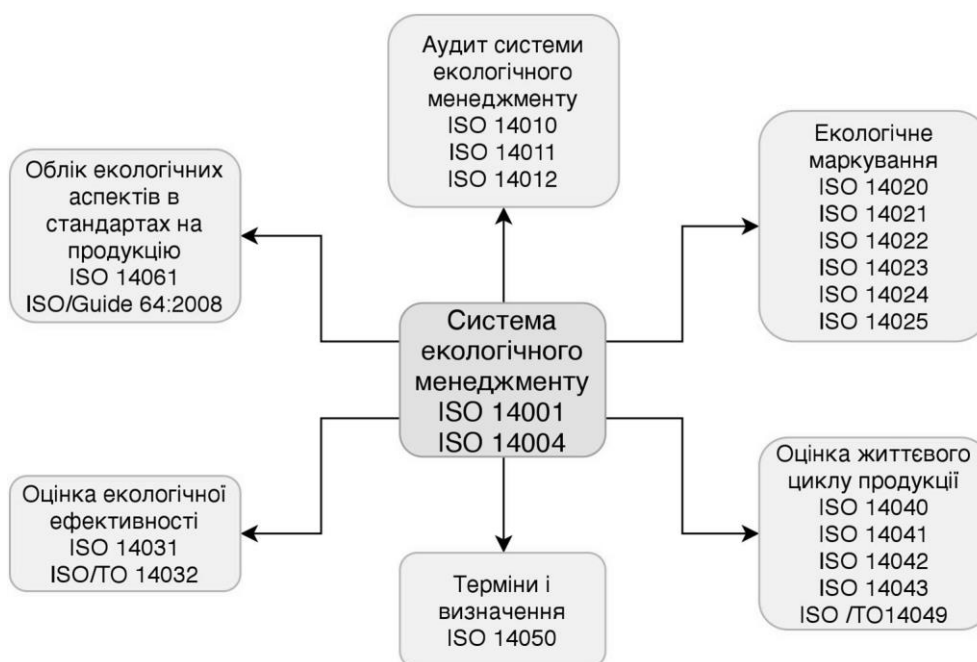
Аудит системи екологічного менеджменту
ISO 14010
ISO 14011
ISO 14012

Облік екологічних аспектів в стандартах на продукцію
ISO 14061
ISO/Guide 64:2008

Екологічне маркування
ISO 14020
ISO 14021
ISO 14022
ISO 14023
ISO 14024
ISO 14025

Система екологічного менеджменту
ISO 14001
ISO 14004

Оцінка екологічної ефективності
ISO 14031
ISO/TO 14032

Оцінка життєвого циклу продукції
ISO 14040
ISO 14041
ISO 14042
ISO 14043
ISO /TO14049

Терміни і визначення
ISO 14050